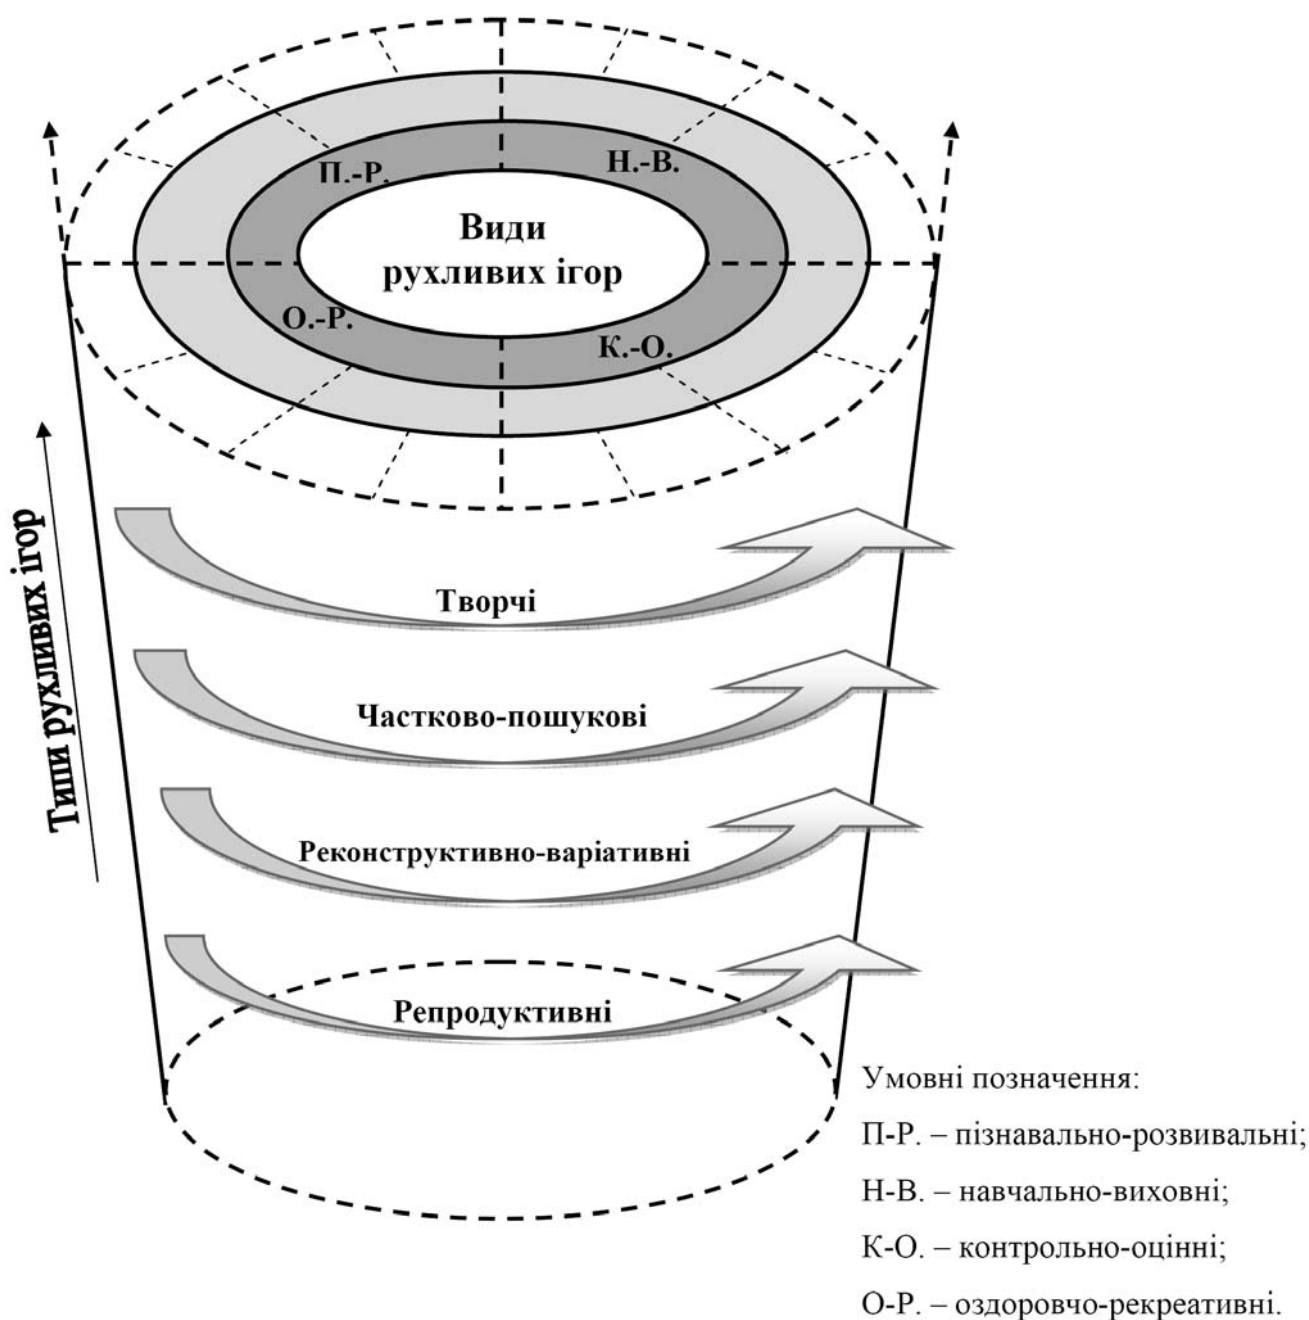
П.-Р.

Н.-В.

Види рухливих ігор

О.-Р.

К.-О.

Типи рухливих ігор

Творчі

Частково-пошукові

Реконструктивно-варіативні

Репродуктивні

Умовні позначення:

П-Р. – пізнавально-розвивальні;

Н-В. – навчально-виховні;

К-О. – контрольно-оцінні;

О-Р. – оздоровчо-рекреативні.